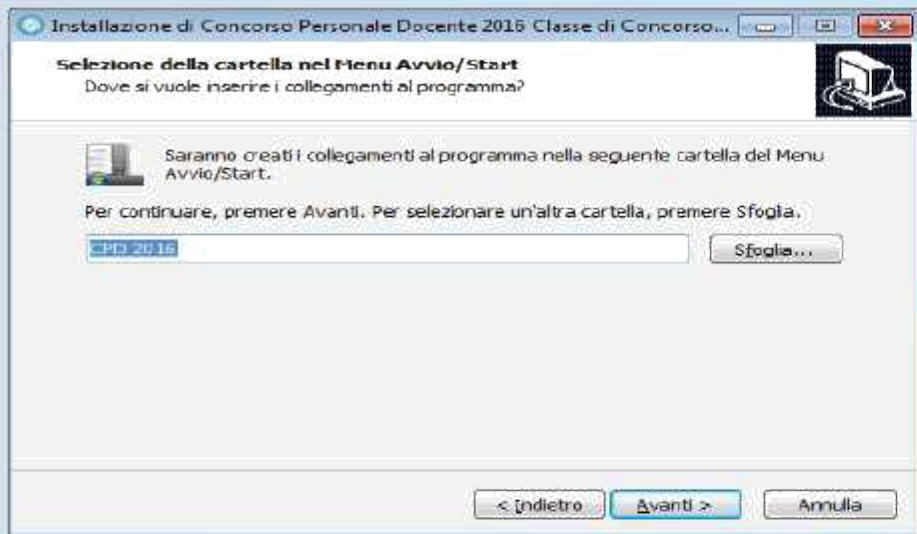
Installazione di Concorso Personale Docente 2016 Classe di Concorso...

Selezione della cartella nel Menu Avvio/Start
Dove si vuole inserire i collegamenti al programma?

Saranno creati i collegamenti al programma nella seguente cartella del Menu Avvio/Start.

Per continuare, premere Avanti. Per selezionare un'altra cartella, premere Sfoglia.

CPD 2016

Sfoglia...

< Indietro

Avanti >

Annulla